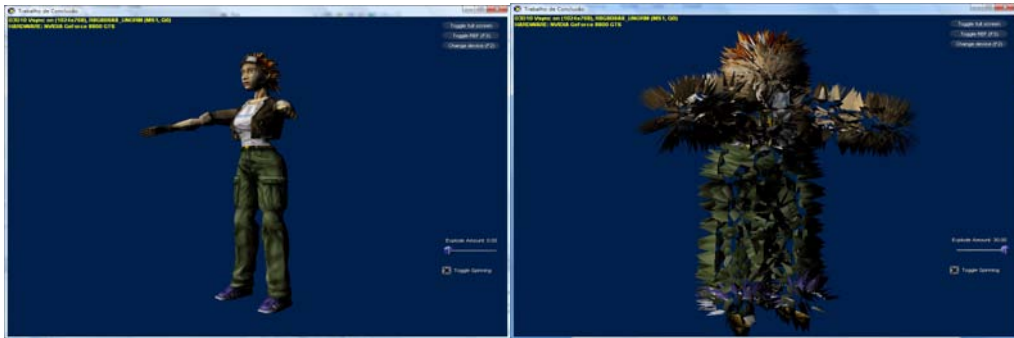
Trabalho de Conclusão
D3D10 Vsync on (1024x768), R8G8B8A8_UNORM (MS1, Q0)
HARDWARE: NVIDIA GeForce 8800 GTS
Toggle full screen
Toggle REF (F3)
Change device (F2)
Explode Amount: 0.00
Toggle Spinning

Trabalho de Conclusão
D3D10 Vsync on (1024x768), R8G8B8A8_UNORM (MS1, Q0)
HARDWARE: NVIDIA GeForce 8800 GTS
Toggle full screen
Toggle REF (F3)
Change device (F2)
Explode Amount: 30.00
Toggle Spinning